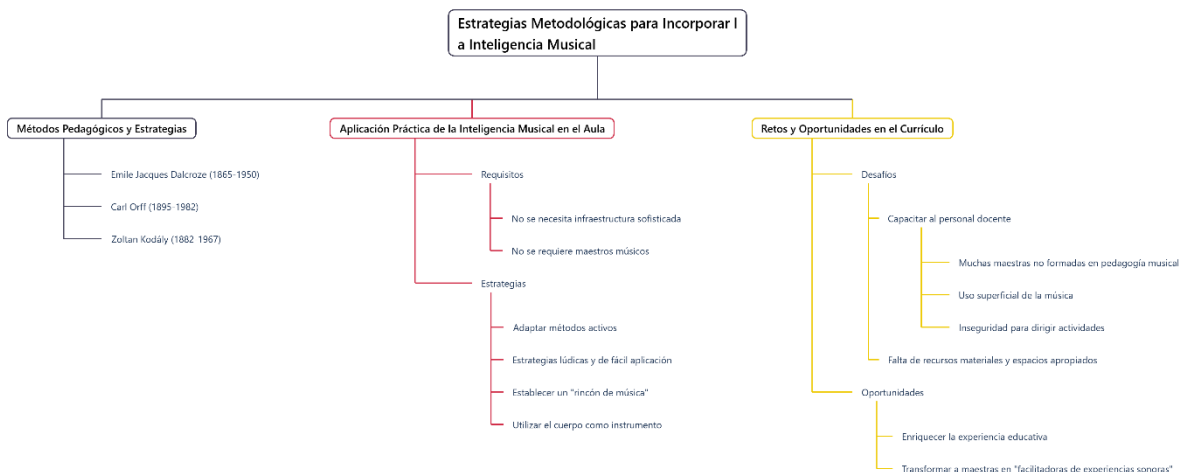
Estrategias Metodológicas para Incorporar l a Inteligencia Musical

Métodos Pedagógicos y Estrategias

Emile Jacques Dalcroze (1865-1950)

Carl Orff (1895-1982)

Zoltan Kodály (1882-1967)

Aplicación Práctica de la Inteligencia Musical en el Aula

Requisitos

No se necesita infraestructura sofisticada

No se requiere maestros músicos

Estrategias

Adaptar métodos activos

Estrategias lúdicas y de fácil aplicación

Establecer un "rincón de música"

Utilizar el cuerpo como instrumento

Retos y Oportunidades en el Currículo

Desafíos

Capacitar al personal docente

Muchas maestras no formadas en pedagogía musical

Uso superficial de la música

Inseguridad para dirigir actividades

Falta de recursos materiales y espacios apropiados

Oportunidades

Enriquecer la experiencia educativa

Transformar a maestras en "facilitadoras de experiencias sonoras"